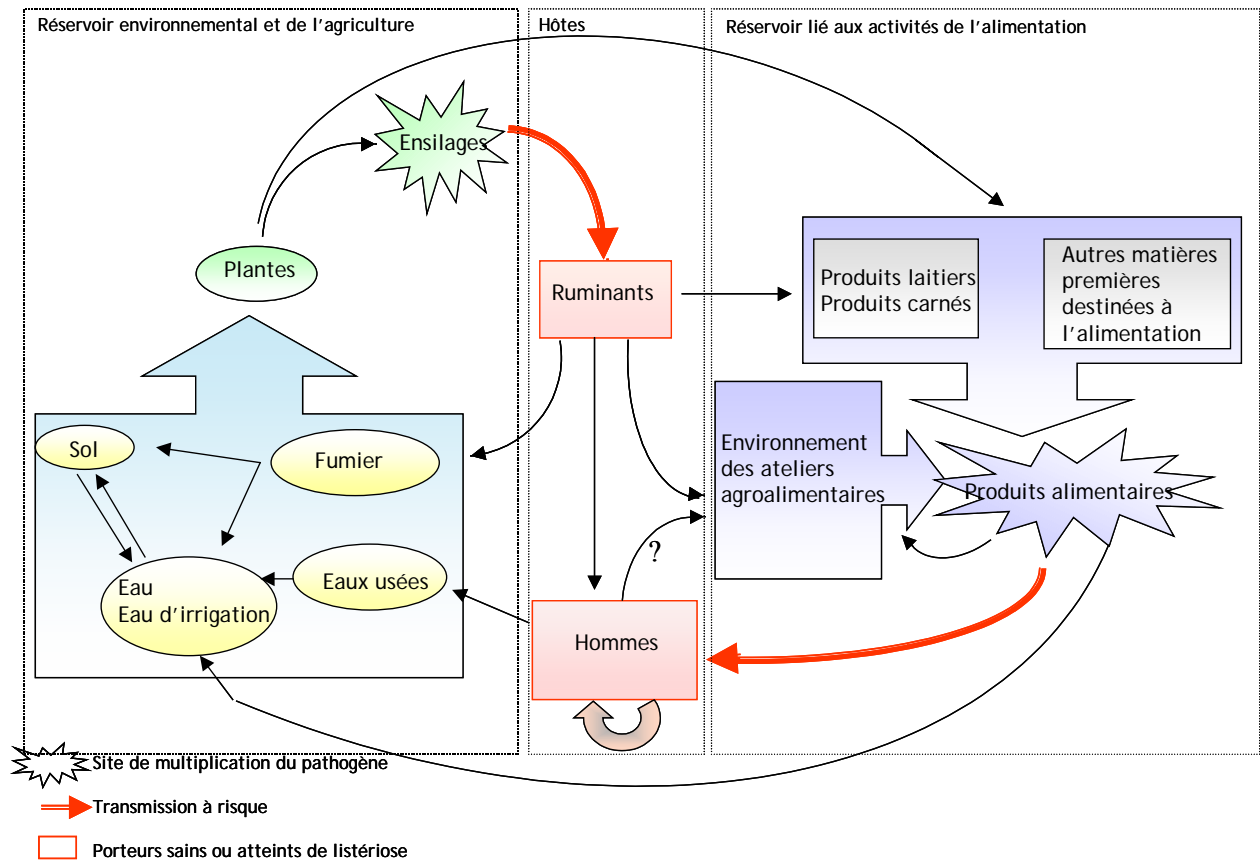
Réservoir environnemental et de l'agriculture

Hôtes

Réservoir lié aux activités de l'alimentation

Ensilages

Plantes

Ruminants

Produits laitiers
Produits carnés

Autres matières premières destinées à l'alimentation

Sol

Fumier

Eau
Eau d'irrigation

Eaux usées

Environnement des ateliers agroalimentaires

Produits alimentaires

?

Hommes

Site de multiplication du pathogène

Transmission à risque

Porteurs sains ou atteints de listériose